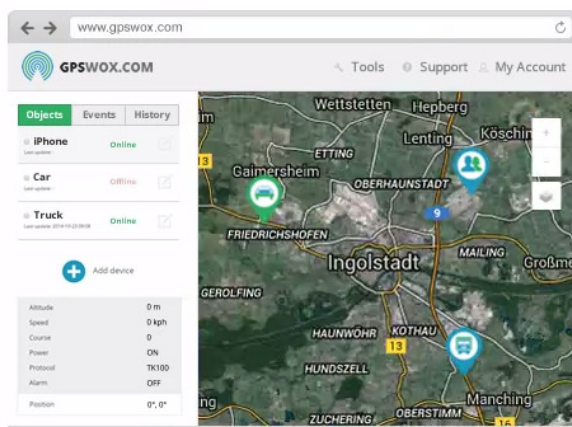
www.gpswox.com

GPSWOX.COM

Tools Support My Account

Objects Events History

iPhone
Last update:
Online

Car
Last update:
Offline

Truck
Last update: 2014-10-23 09:08
Online

Add device

| | |
|---|---|
| Altitude | 0 m |
| Speed | 0 kph |
| Course | 0 |
| Power | ON |
| Protocol | TK100 |
| Alarm | OFF |
| Position | 0°, 0° |

+
-

Wettstetten Hepberg
Lenting Kösching
ETTING
Gaimersheim
OBERHAUNSTADT
13
9
FRIEDRICHSHOFEN
MAILING
Ingolstadt
Großme
GEROLFING
HAUNWÖHR KOTHAU
13
HUNDSZELL
Manching
ZUCHERING
OBERSTIMM